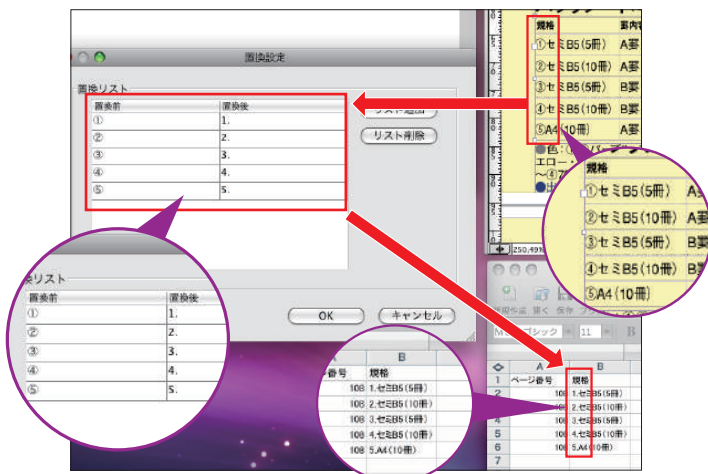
置換設定

置換リスト

| 置換前 | 置換後 |
|---|---|
| ① | 1. |
| ② | 2. |
| ③ | 3. |
| ④ | 4. |
| ⑤ | 5. |

リスト追加

リスト削除

OK

キャンセル

換リスト

| 置換前 | 置換後 |
|---|---|
| ① | 1. |
| ② | 2. |
| ③ | 3. |
| ④ | 4. |
| ⑤ | 5. |

規格

①セミB5(5冊) A要

②セミB5(10冊) A要

③セミB5(5冊) B要

④セミB5(10冊) B要

⑤A4(10冊) A要

規格

①セミB5(5冊) A要

②セミB5(10冊) A要

③セミB5(5冊) B要

④セミB5(10冊) B要

⑤A4(10冊)

250.49%

| | A | B |
|---|---|---|
| 1 | ページ番号 | 規格 |
| 2 | 108 | 1.セミB5(5冊) |
| 3 | 108 | 2.セミB5(10冊) |
| 4 | 108 | 3.セミB5(5冊) |
| 5 | 108 | 4.セミB5(10冊) |
| 6 | 108 | 5.A4(10冊) |

番号 | 規格

108 1.セミB5(5冊)

108 2.セミB5(10冊)

108 3.セミB5(5冊)

108 4.セミB5(10冊)

108 5.A4(10冊)

ゴシック 11